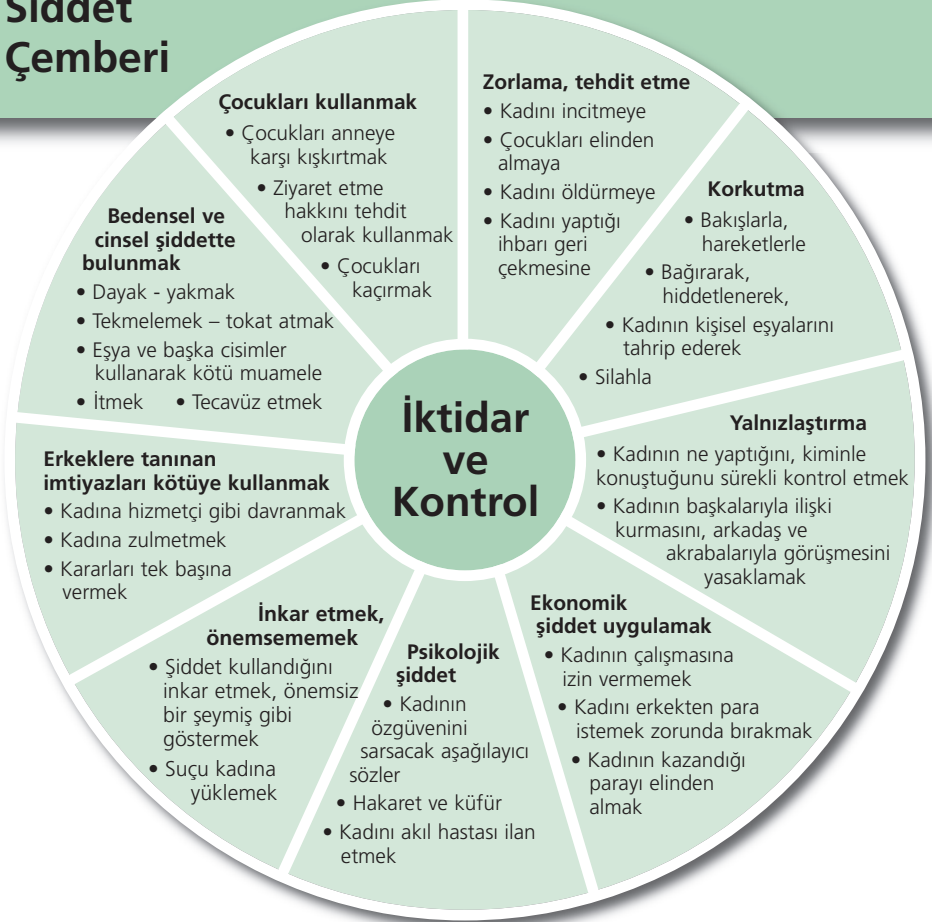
Şiddet Çemberi

Çocukları kullanmak
• Çocukları anneye karşı kışkırtmak
• Ziyaret etme hakkını tehdit olarak kullanmak
• Çocukları kaçırmak

Zorlama, tehdit etme
• Kadını incitmeye
• Çocukları elinden almaya
• Kadını öldürmeye
• Kadını yaptığı ihbarı geri çekmesine

Korkutma
• Bakışlarla, hareketlerle
• Bağırarak, hiddetlenerek,
• Kadının kişisel eşyalarını tahrip ederek
• Silahla

Bedensel ve cinsel şiddette bulunmak
• Dayak - yakmak
• Tekmelemek – tokat atmak
• Eşya ve başka cisimler kullanarak kötü muamele
• İtmek • Tecavüz etmek

İktidar ve Kontrol

Yalnızlaştırma
• Kadının ne yaptığını, kiminle konuştuğunu sürekli kontrol etmek
• Kadının başkalarıyla ilişki kurmasını, arkadaş ve akrabalarıyla görüşmesini yasaklamak

Erkeklere tanınan imtiyazları kötüye kullanmak
• Kadına hizmetçi gibi davranmak
• Kadına zulmetmek
• Kararları tek başına vermek

İnkar etmek, önemsememek
• Şiddet kullandığını inkar etmek, önemsiz bir şeymiş gibi göstermek
• Suçu kadına yüklemek

Psikolojik şiddet
• Kadının özgüvenini sarsacak aşağılayıcı sözler
• Hakaret ve küfür
• Kadını akıl hastası ilan etmek

Ekonomik şiddet uygulamak
• Kadının çalışmasına izin vermemek
• Kadını erkekten para istemek zorunda bırakmak
• Kadının kazandığı parayı elinden almak